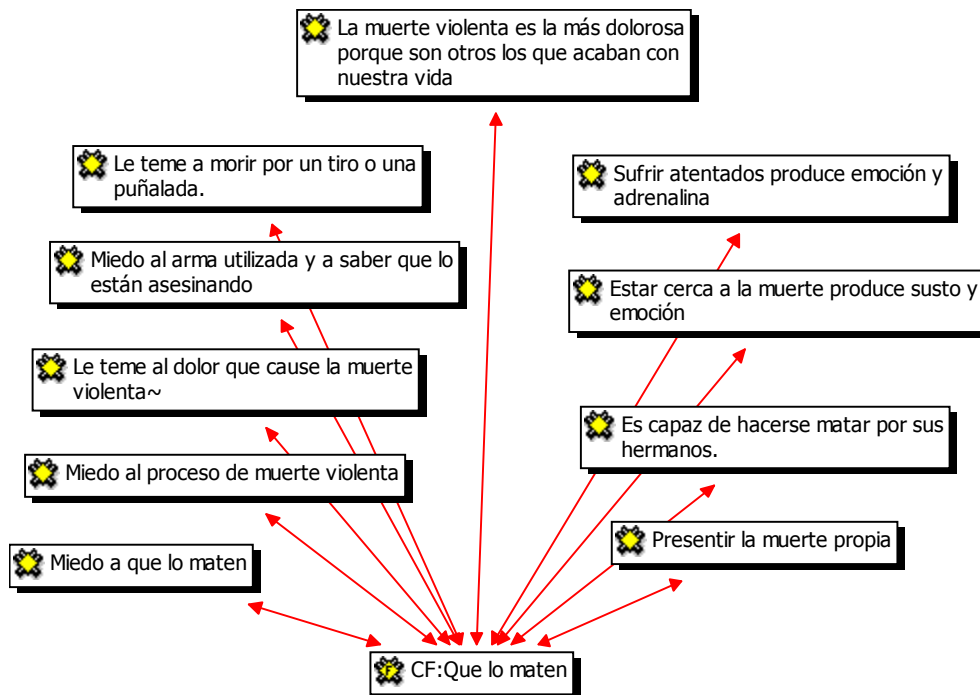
La muerte violenta es la más dolorosa porque son otros los que acaban con nuestra vida

Le teme a morir por un tiro o una puñalada.

Sufrir atentados produce emoción y adrenalina

Miedo al arma utilizada y a saber que lo están asesinando

Estar cerca a la muerte produce susto y emoción

Le teme al dolor que cause la muerte violenta~

Es capaz de hacerse matar por sus hermanos.

Miedo al proceso de muerte violenta

Presentir la muerte propia

Miedo a que lo maten

CF:Que lo maten